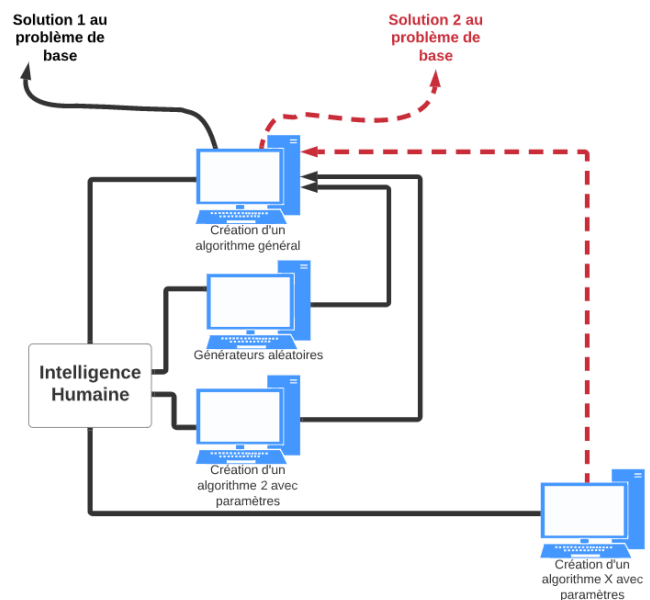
Solution 1 au problème de base

Solution 2 au problème de base

Création d'un algorithme général

Générateurs aléatoires

Intelligence Humaine

Création d'un algorithme 2 avec paramètres

Création d'un algorithme X avec paramètres